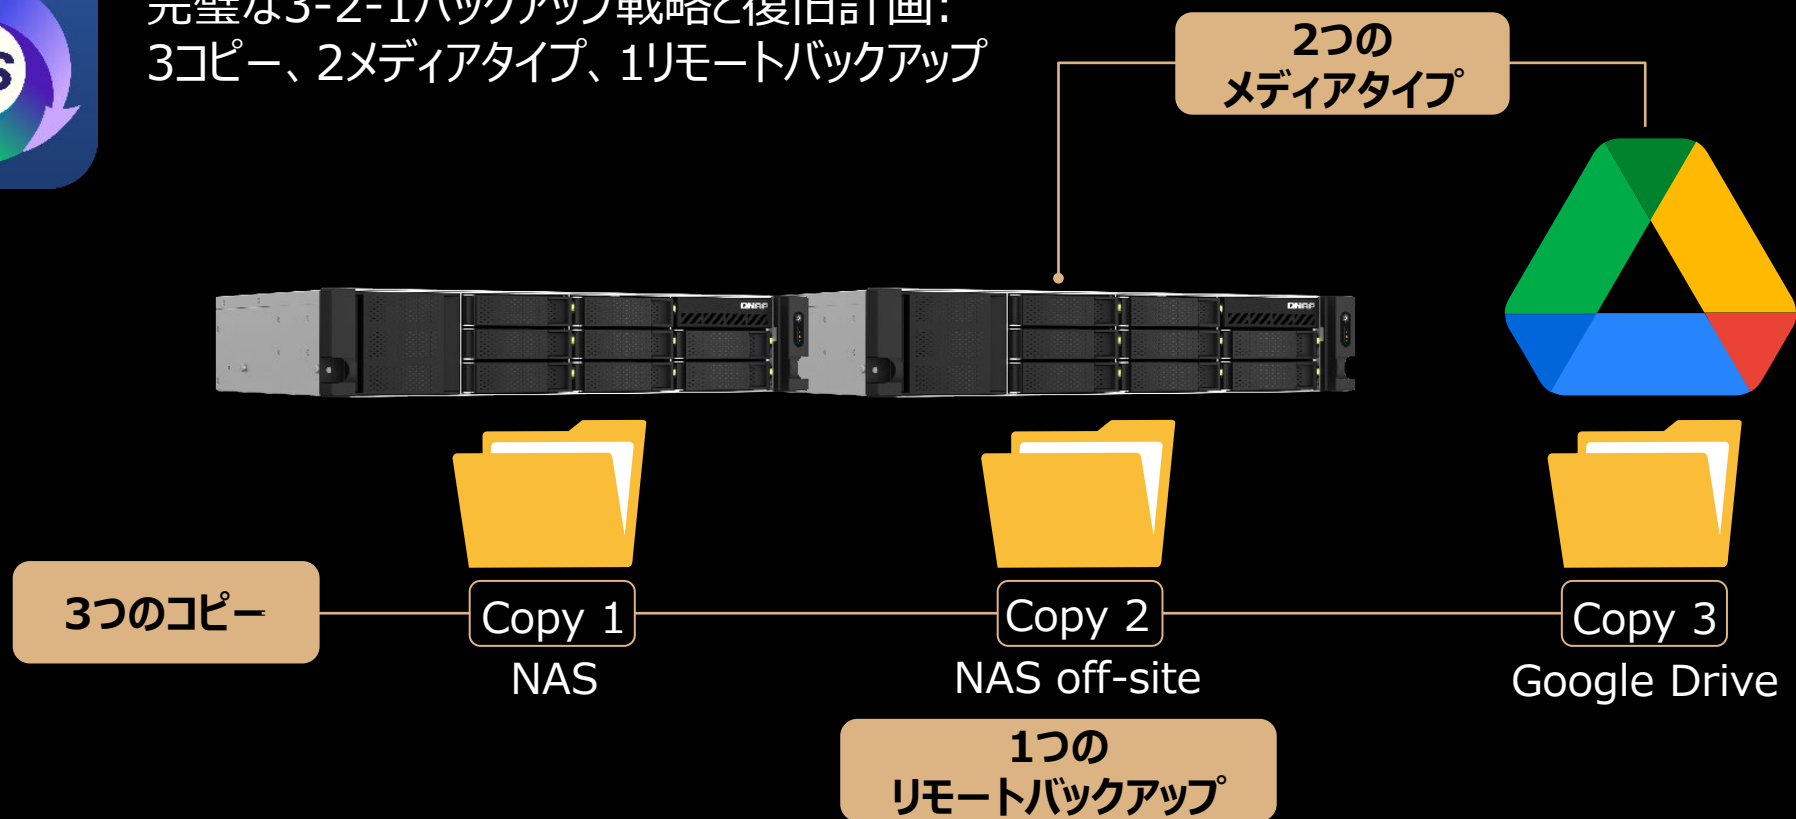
完璧な3-2-1バックアップ戦略と復旧計画:
3コピー、2メディアタイプ、1リモートバックアップ

2つの
メディアタイプ

QNAP

QNAP

3つのコピー

Copy 1
NAS

Copy 2
NAS off-site

Copy 3
Google Drive

1つの
リモートバックアップ